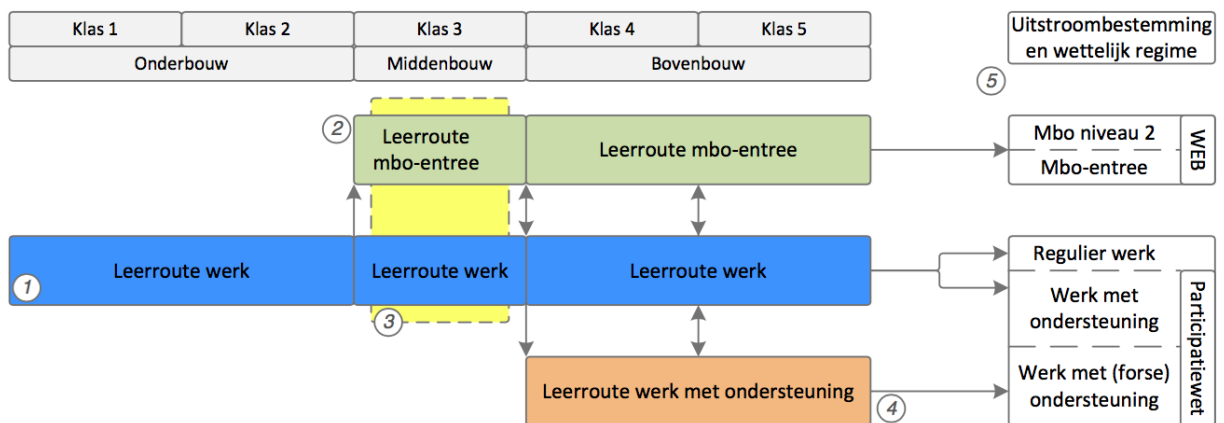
| Klas 1 | Klas 2 | Klas 3 | Klas 4 | Klas 5 |
|---|---|---|---|---|
| Onderbouw | | Middenbouw | Bovenbouw | |

Uitstroombestemming en wettelijk regime

5

2

Leerroute mbo-entree

Leerroute mbo-entree

Mbo niveau 2

Mbo-entree

WEB

1

Leerroute werk

Leerroute werk

Leerroute werk

3

Regulier werk

Werk met ondersteuning

Werk met (forse) ondersteuning

Participatiewet

Leerroute werk met ondersteuning

4